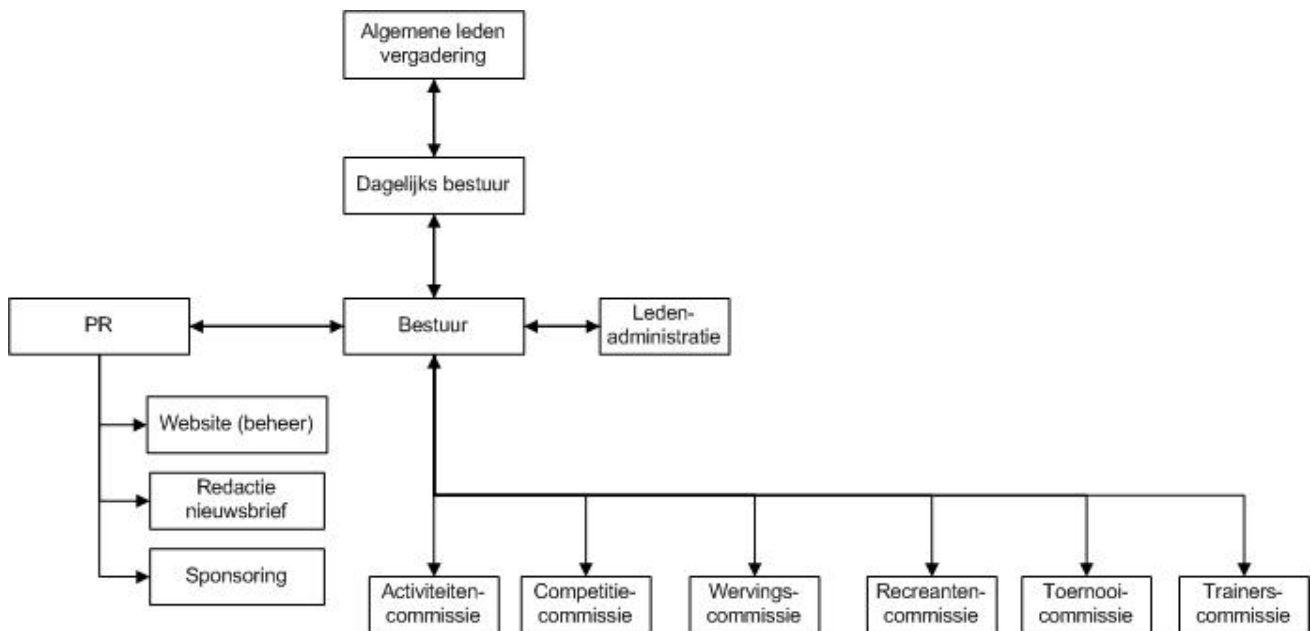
Algemene leden vergadering

Dagelijks bestuur

PR

Bestuur

Leden-administratie

Website (beheer)

Redactie nieuwsbrief

Sponsoring

Activiteiten-commissie

Competitie-commissie

Wervings-commissie

Recreanten-commissie

Toernooi-commissie

Trainers-commissie